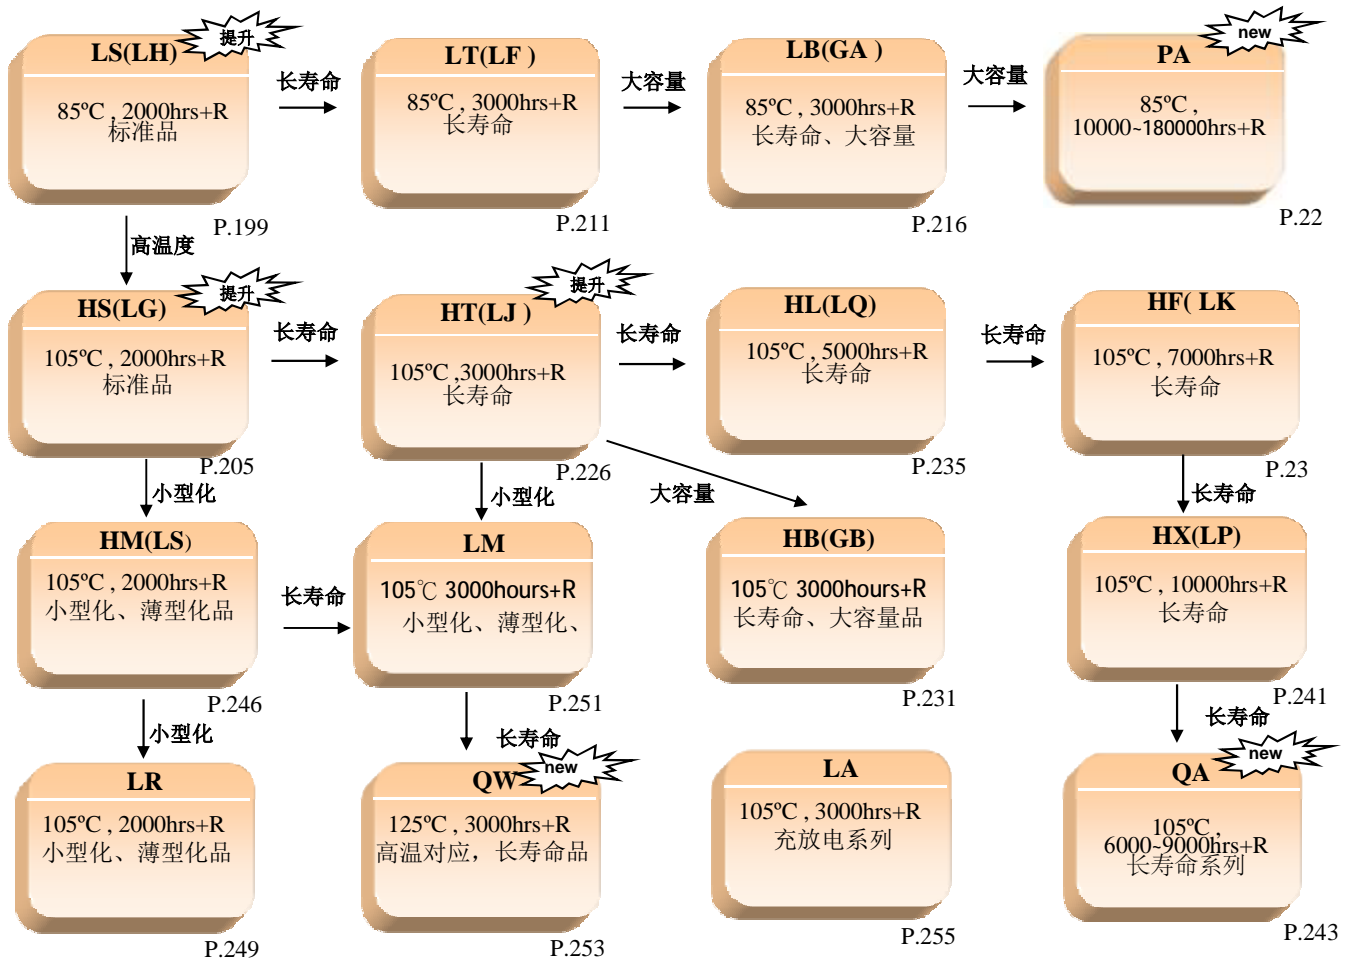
LS(LH) 提升
85ºC , 2000hrs+R
标准品
P.199

长寿命

LT(LF )
85ºC , 3000hrs+R
长寿命
P.211

大容量

LB(GA )
85ºC , 3000hrs+R
长寿命、大容量
P.216

大容量

PA new
85ºC ,
10000~180000hrs+R
P.22

高温度

HS(LG) 提升
105ºC , 2000hrs+R
标准品
P.205

长寿命

HT(LJ ) 提升
105ºC ,3000hrs+R
长寿命
P.226

长寿命

HL(LQ)
105ºC , 5000hrs+R
长寿命
P.235

长寿命

HF( LK
105ºC , 7000hrs+R
长寿命
P.23

小型化

小型化

大容量

长寿命

HM(LS)
105ºC , 2000hrs+R
小型化、薄型化品
P.246

长寿命

LM
105℃ 3000hours+R
小型化、薄型化、
P.251

HB(GB)
105℃ 3000hours+R
长寿命、大容量品
P.231

HX(LP)
105ºC , 10000hrs+R
长寿命
P.241

小型化

长寿命

长寿命

LR
105ºC , 2000hrs+R
小型化、薄型化品
P.249

QW new
125ºC , 3000hrs+R
高温对应，长寿命品
P.253

LA
105ºC , 3000hrs+R
充放电系列
P.255

QA new
105ºC ,
6000~9000hrs+R
长寿命系列
P.243